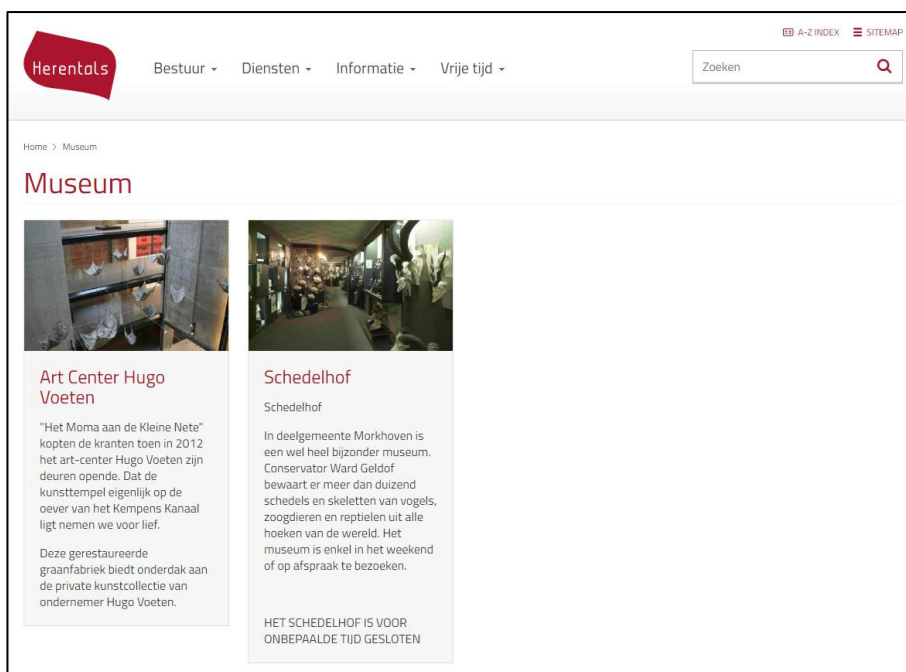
Herentals

Bestuur ▾ Diensten ▾ Informatie ▾ Vrije tijd ▾

A-Z INDEX SITEMAP

Zoeken

Home > Museum

Museum

Art Center Hugo Voeten

"Het Moma aan de Kleine Nete" kopten de kranten toen in 2012 het art-center Hugo Voeten zijn deuren opende. Dat de kunsttempel eigenlijk op de oever van het Kempens Kanaal ligt nemen we voor lief.

Deze gerestaureerde graanfabriek biedt onderdak aan de private kunstcollectie van ondernemer Hugo Voeten.

Schedelhof

Schedelhof

In deelgemeente Morkhoven is een wel heel bijzonder museum. Conservator Ward Geldof bewaart er meer dan duizend schedels en skeletten van vogels, zoogdieren en reptielen uit alle hoeken van de wereld. Het museum is enkel in het weekend of op afspraak te bezoeken.

HET SCHEDELHOF IS VOOR ONBEPAALDE TIJD GESLOTEN